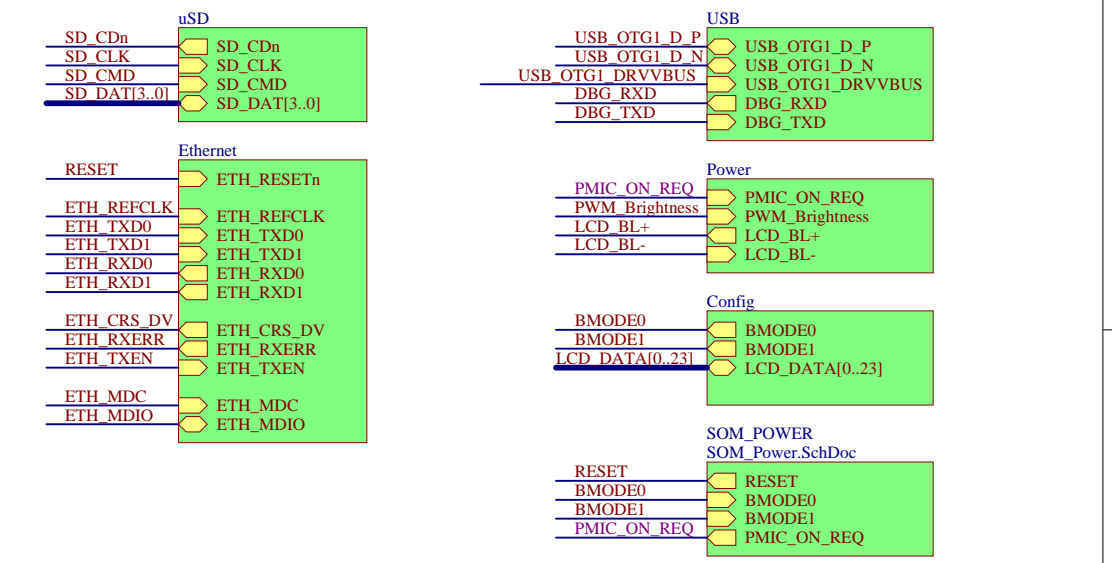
uSD
SD_CDn
SD_CLK
SD_CMD
SD_DAT[3..0]
SD_CDn
SD_CLK
SD_CMD
SD_DAT[3..0]

Ethernet
RESET
ETH_RESETn
ETH_REFCLK
ETH_TXD0
ETH_TXD1
ETH_RXD0
ETH_RXD1
ETH_REFCLK
ETH_TXD0
ETH_TXD1
ETH_RXD0
ETH_RXD1
ETH_CRS_DV
ETH_RXERR
ETH_TXEN
ETH_CRS_DV
ETH_RXERR
ETH_TXEN
ETH_MDC
ETH_MDIO
ETH_MDC
ETH_MDIO

USB
USB_OTG1_D_P
USB_OTG1_D_N
USB_OTG1_DRVVBUS
DBG_RXD
DBG_TXD
USB_OTG1_D_P
USB_OTG1_D_N
USB_OTG1_DRVVBUS
DBG_RXD
DBG_TXD

Power
PMIC_ON_REQ
PWM_Brightness
LCD_BL+
LCD_BL-
PMIC_ON_REQ
PWM_Brightness
LCD_BL+
LCD_BL-

Config
BMODE0
BMODE1
LCD_DATA[0..23]
BMODE0
BMODE1
LCD_DATA[0..23]

SOM_POWER
SOM_Power.SchDoc
RESET
BMODE0
BMODE1
PMIC_ON_REQ
RESET
BMODE0
BMODE1
PMIC_ON_REQ